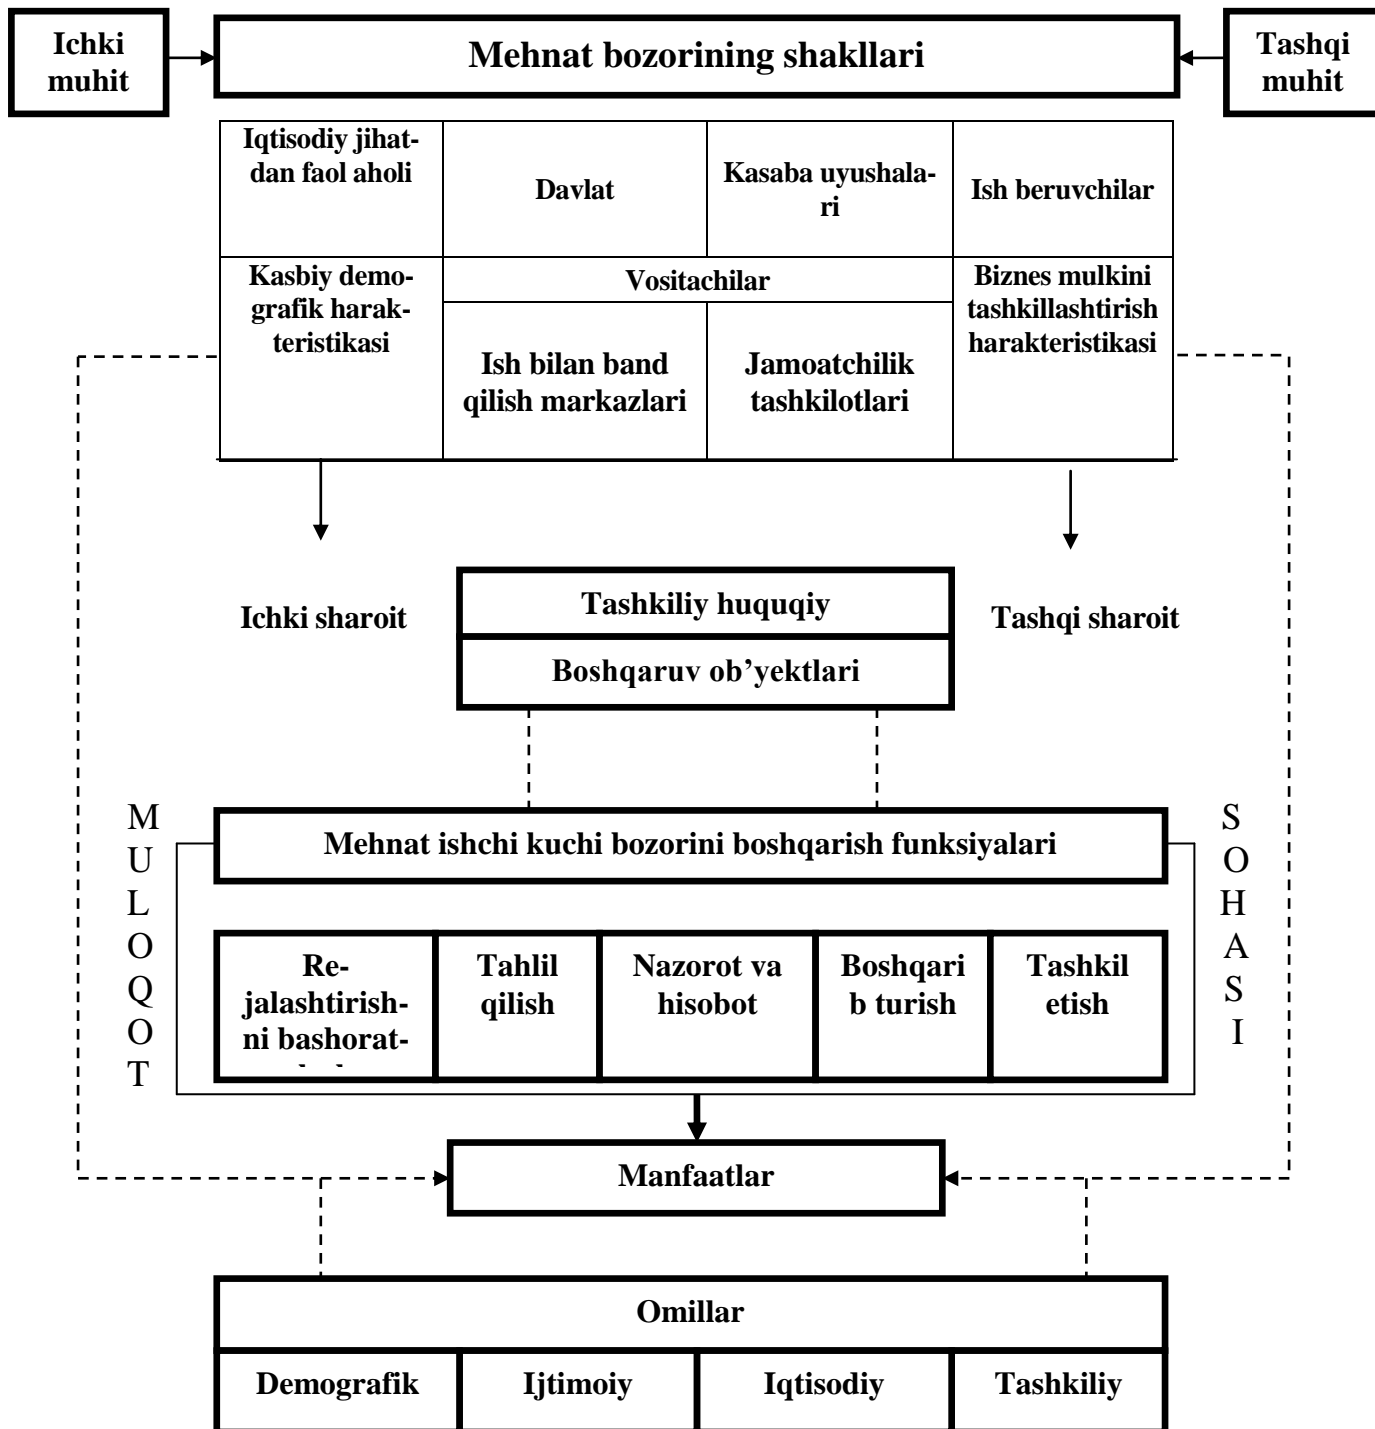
Ichki muhit

Mehnat bozorining shakllari

Tashqi muhit

| Iqtisodiy jihatdan faol aholi | Davlat | Kasaba uyushalari | Ish beruvchilar |
|---|---|---|---|
| Kasbiy demografik harakteristikasi | Vositachilar: Ish bilan band qilish markazlari | Vositachilar: Jamoatchilik tashkilotlari | Biznes mulkini tashkillashtirish harakteristikasi |

Ichki sharoit

Tashkiliy huquqiy

Boshqaruv ob'yektlari

Tashqi sharoit

MULOQOT

Mehnat ishchi kuchi bozorini boshqarish funksiyalari

SOHASI

| Rejalashtirishni bashorat-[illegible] | Tahlil qilish | Nazorot va hisobot | Boshqarib turish | Tashkil etish |
|---|---|---|---|---|

Manfaatlar

Omillar

| Demografik | Ijtimoiy | Iqtisodiy | Tashkiliy |
|---|---|---|---|